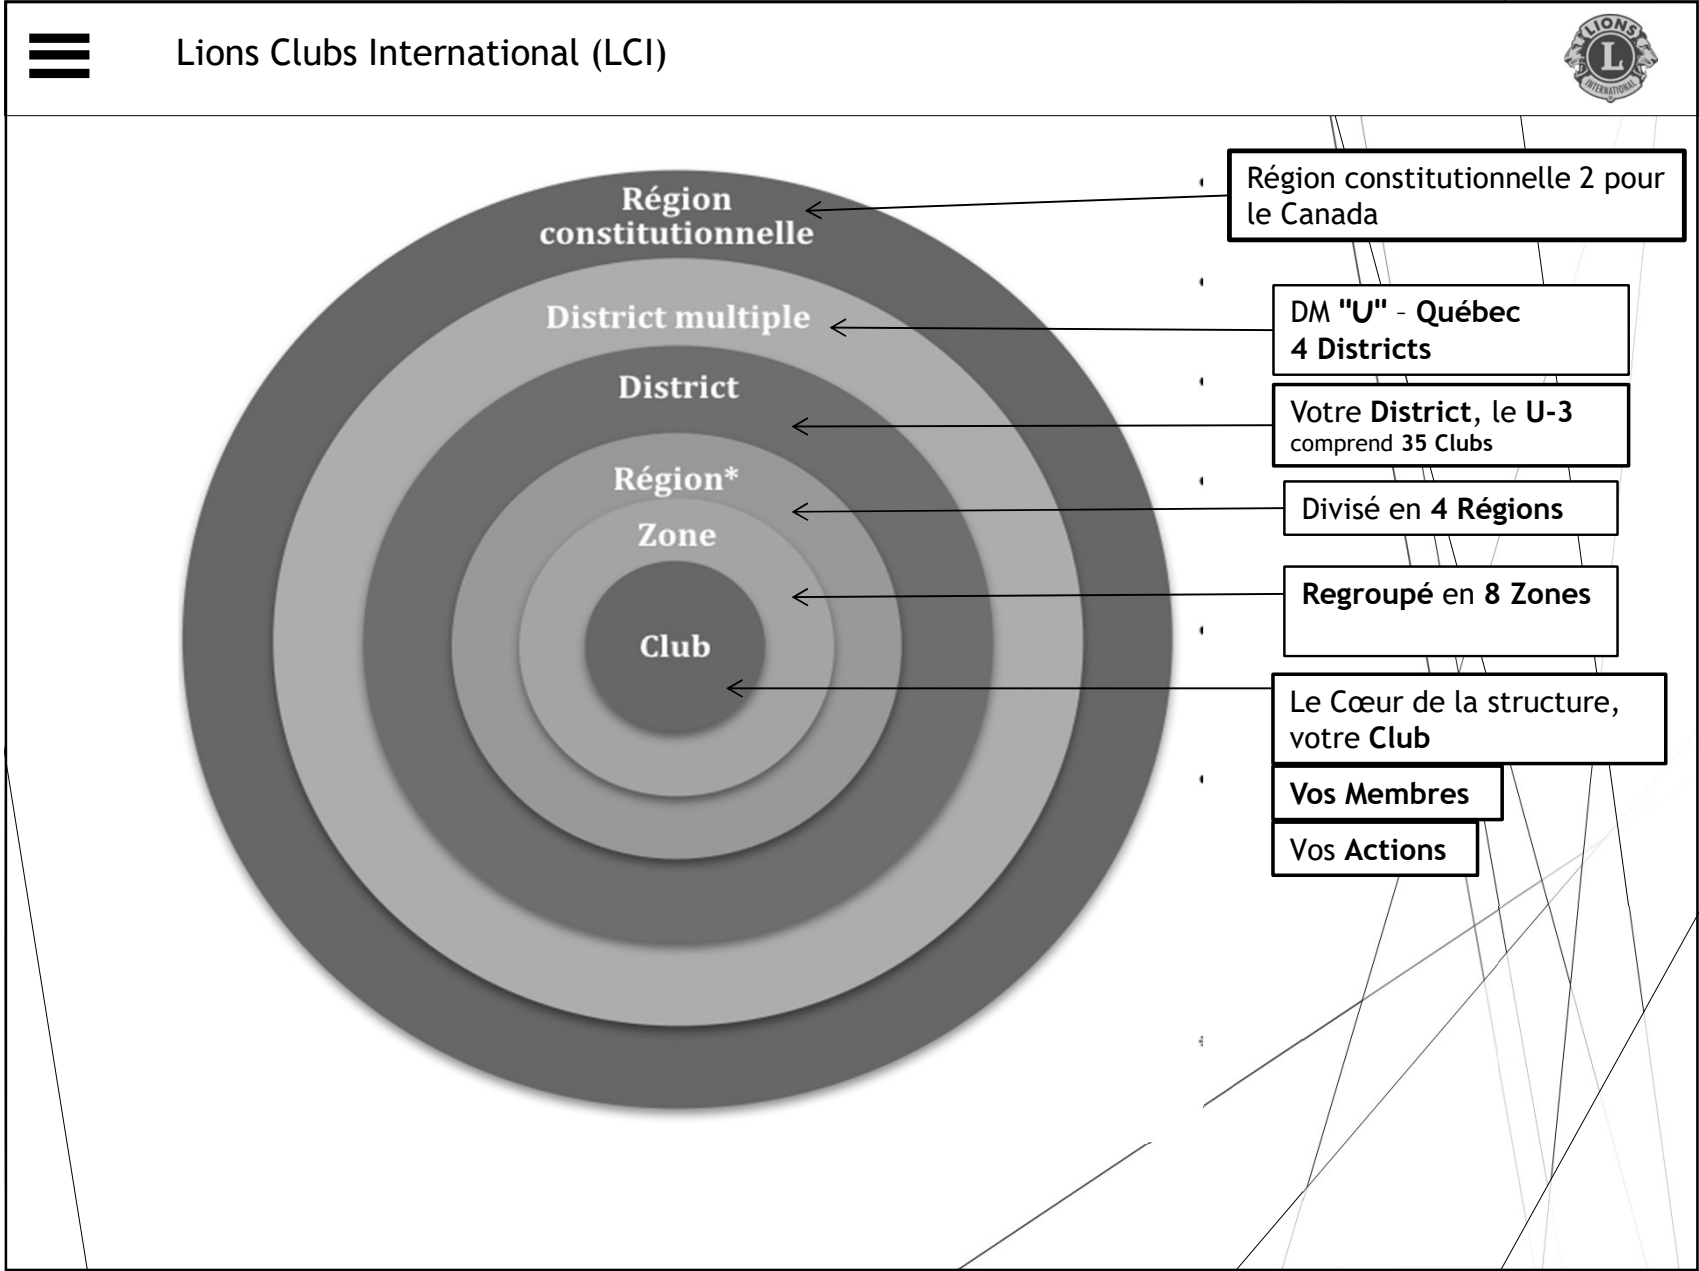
Lions Clubs International (LCI)

LIONS L INTERNATIONAL

Région constitutionnelle

District multiple

District

Région*

Zone

Club

Région constitutionnelle 2 pour le Canada

DM "U" – Québec
4 Districts

Votre District, le U-3
comprend 35 Clubs

Divisé en 4 Régions

Regroupé en 8 Zones

Le Cœur de la structure, votre Club

Vos Membres

Vos Actions